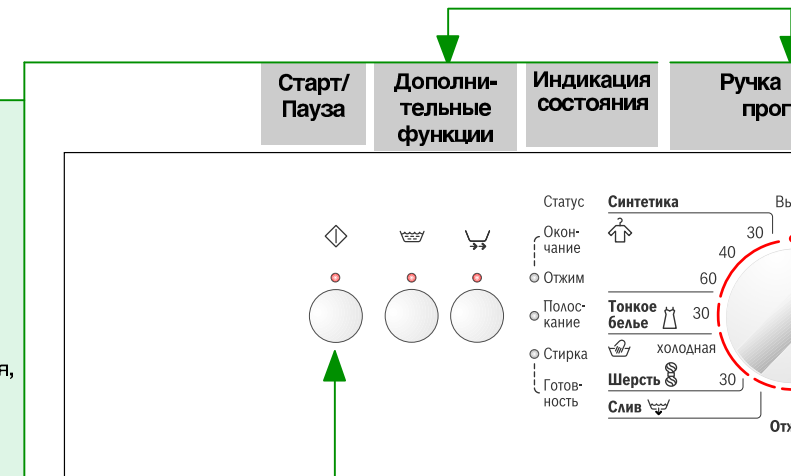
Старт/ Пауза

Дополнительные функции

Индикация состояния

Ручка прог

Статус

Окончание

Отжим

Полоскание

Стирка

Готовность

Синтетика

Вы

30

40

60

Тонкое белье

30

холодная

Шерсть

30

Слив

Отж

я,